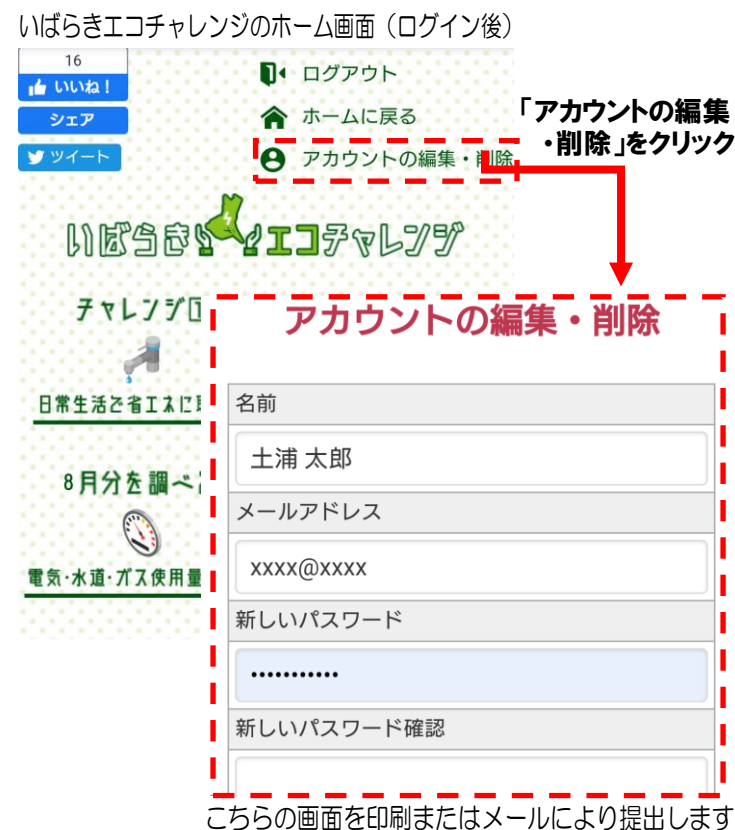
いばらきエコチャレンジのホーム画面（ログイン後）

16
いいね！
シェア
ツイート

ログアウト
ホームに戻る
アカウントの編集・削除

「アカウントの編集・削除」をクリック

いばらきエコチャレンジ

チャレンジ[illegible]
日常生活で省エネに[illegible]

8月分を調べ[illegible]
電気・水道・ガス使用量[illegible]

アカウントの編集・削除

名前
土浦 太郎
メールアドレス
xxxx@xxxx
新しいパスワード
•••••••••••
新しいパスワード確認

こちらの画面を印刷またはメールにより提出します